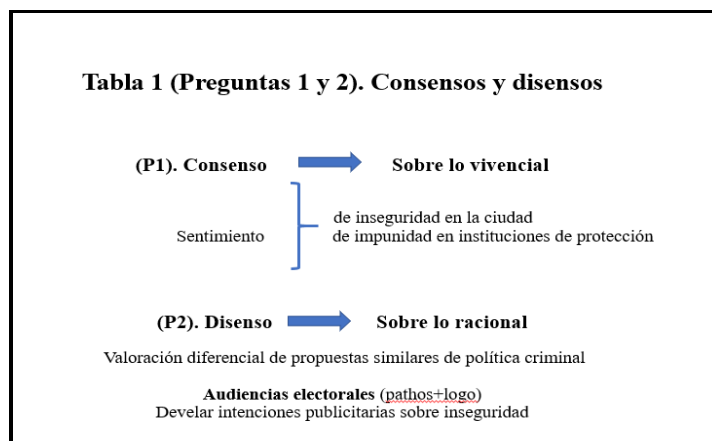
Tabla 1 (Preguntas 1 y 2). Consensos y disensos

(P1). Consenso Sobre lo vivencial

Sentimiento de inseguridad en la ciudad
de impunidad en instituciones de protección

(P2). Disenso Sobre lo racional

Valoración diferencial de propuestas similares de política criminal

Audiencias electorales (pathos+logo)
Develar intenciones publicitarias sobre inseguridad